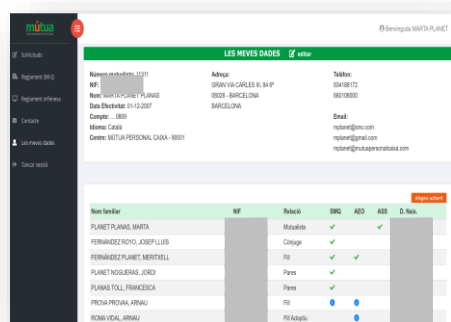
mútua

Benvinguda MARTA PLANET

Sol·licituds
Reglament SMQ
Reglament infermesa
Contacte
Les meves dades
Tancar sessió

LES MEVES DADES editar

Número mutualista: 11311
NIF:
Nom: MARTA PLANET PLANAS
Data Efectivitat: 01-12-2007
Compte: ... 0809
Idioma: Català
Centre: MÚTUA PERSONAL CAIXA - 90001

Adreça:
GRAN VIA CARLES III, 84 6º
08028 - BARCELONA
BARCELONA

Telèfon:
934188172
666108600

Email:
mplanet@smc.com
mplanet@gmail.com
mplanet@mutuapersonalcaixa.com

Alegeix actual

| Nom familiar | NIF | Relació | SMQ | AEO | ASS | D. Naix. |
|---|---|---|---|---|---|---|
| PLANET PLANAS, MARTA | | Mutualista | ✔ | | ✔ | |
| FERNÁNDEZ ROYO, JOSEP LLUIS | | Cònjuge | ✔ | | | |
| FERNÁNDEZ PLANET, MERITXELL | | Fill | ✔ | ✔ | | |
| PLANET NOGUERAS, JORDI | | Pares | ✔ | | | |
| PLANAS TOLL, FRANCESCA | | Pares | ✔ | | | |
| PROVA PROVAA, ARNAU | | Fill | ● | ● | | |
| ROMA VIDAL, ARNAU | | Fill Adoptiu | | ● | | |